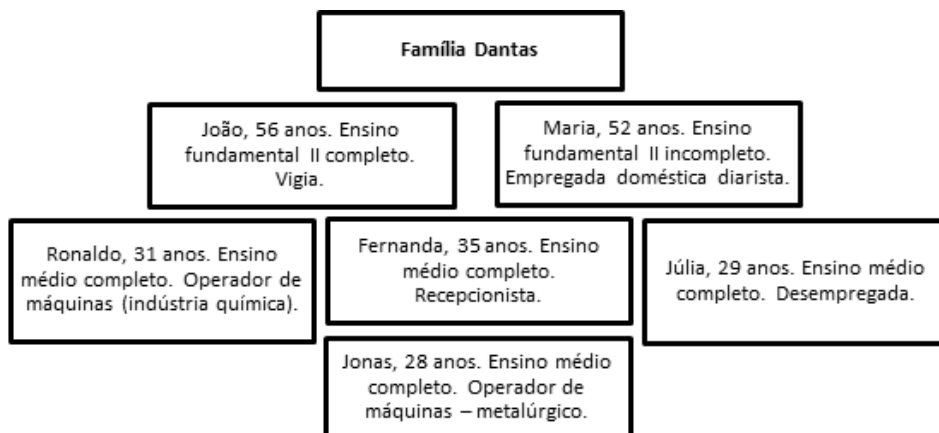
Família Dantas

João, 56 anos. Ensino fundamental II completo. Vigia.

Maria, 52 anos. Ensino fundamental II incompleto. Empregada doméstica diarista.

Ronaldo, 31 anos. Ensino médio completo. Operador de máquinas (indústria química).

Fernanda, 35 anos. Ensino médio completo. Recepcionista.

Júlia, 29 anos. Ensino médio completo. Desempregada.

Jonas, 28 anos. Ensino médio completo. Operador de máquinas – metalúrgico.